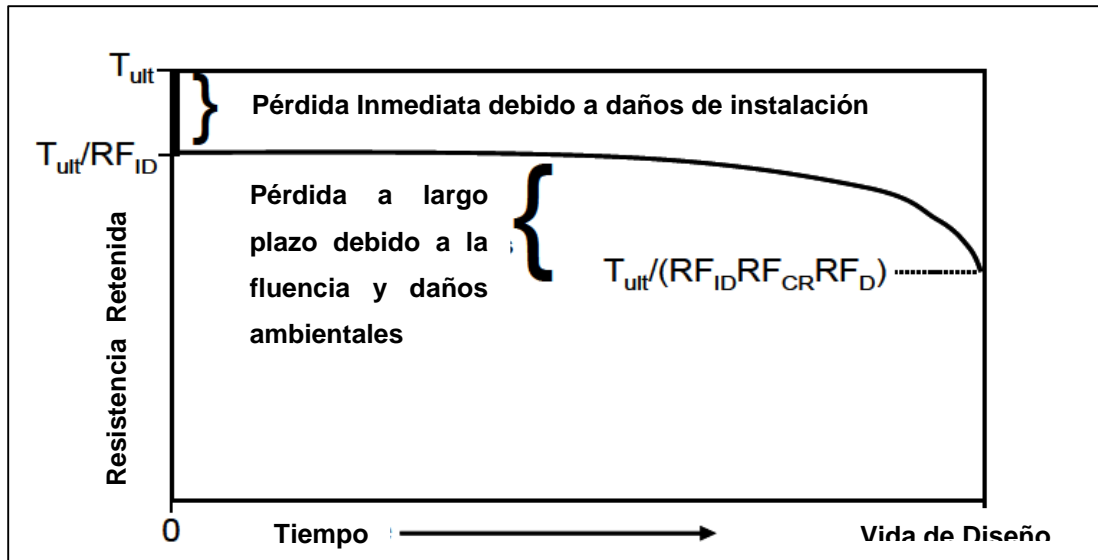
$T_{ult}$

Pérdida Inmediata debido a daños de instalación

$T_{ult}/RF_{ID}$

Pérdida a largo plazo debido a la fluencia y daños ambientales

$T_{ult}/(RF_{ID}RF_{CR}RF_{D})$

Resistencia Retenida

0

Tiempo

Vida de Diseño